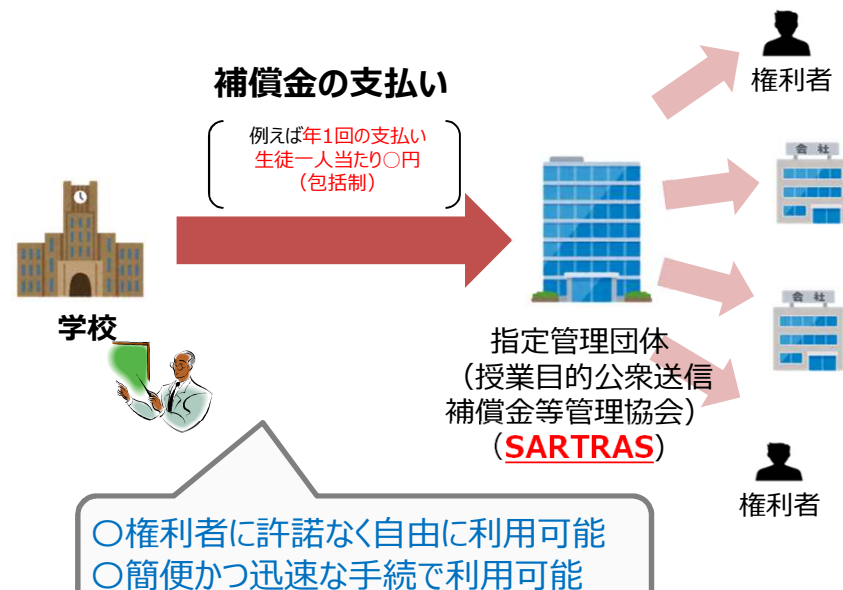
補償金の支払い

例えば年1回の支払い
生徒一人当たり○円
（包括制）

権利者

会社

会社

権利者

学校

指定管理団体
（授業目的公衆送信補償金等管理協会）
（SARTRAS）

○権利者に許諾なく自由に利用可能
○簡便かつ迅速な手続で利用可能